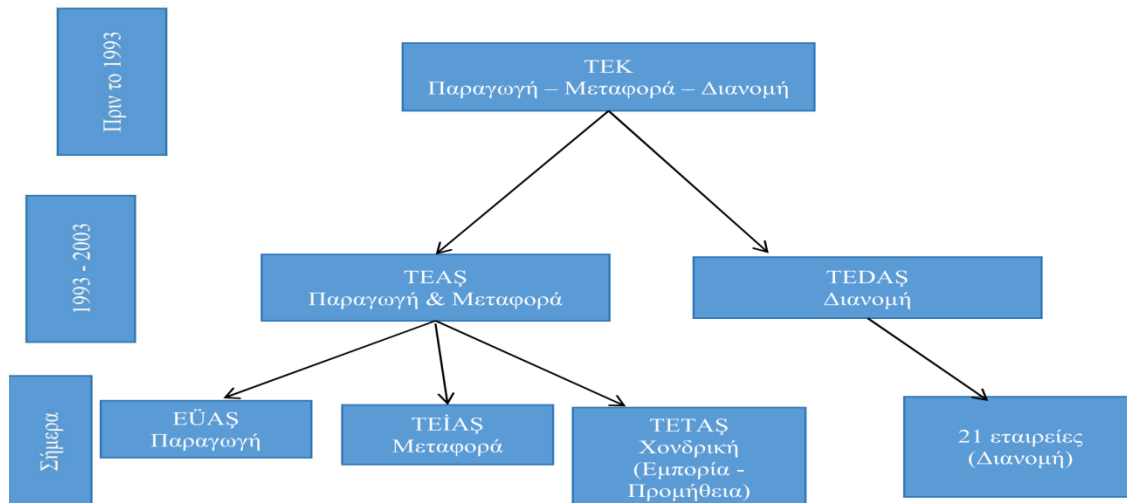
Πριν το 1993

TEK
Παραγωγή – Μεταφορά – Διανομή

1993 - 2003

TEAŞ
Παραγωγή & Μεταφορά

TEDAŞ
Διανομή

Σήμερα

EÜAŞ
Παραγωγή

TEİAŞ
Μεταφορά

TETAŞ
Χονδρική
(Εμπορία - Προμήθεια)

21 εταιρείες
(Διανομή)